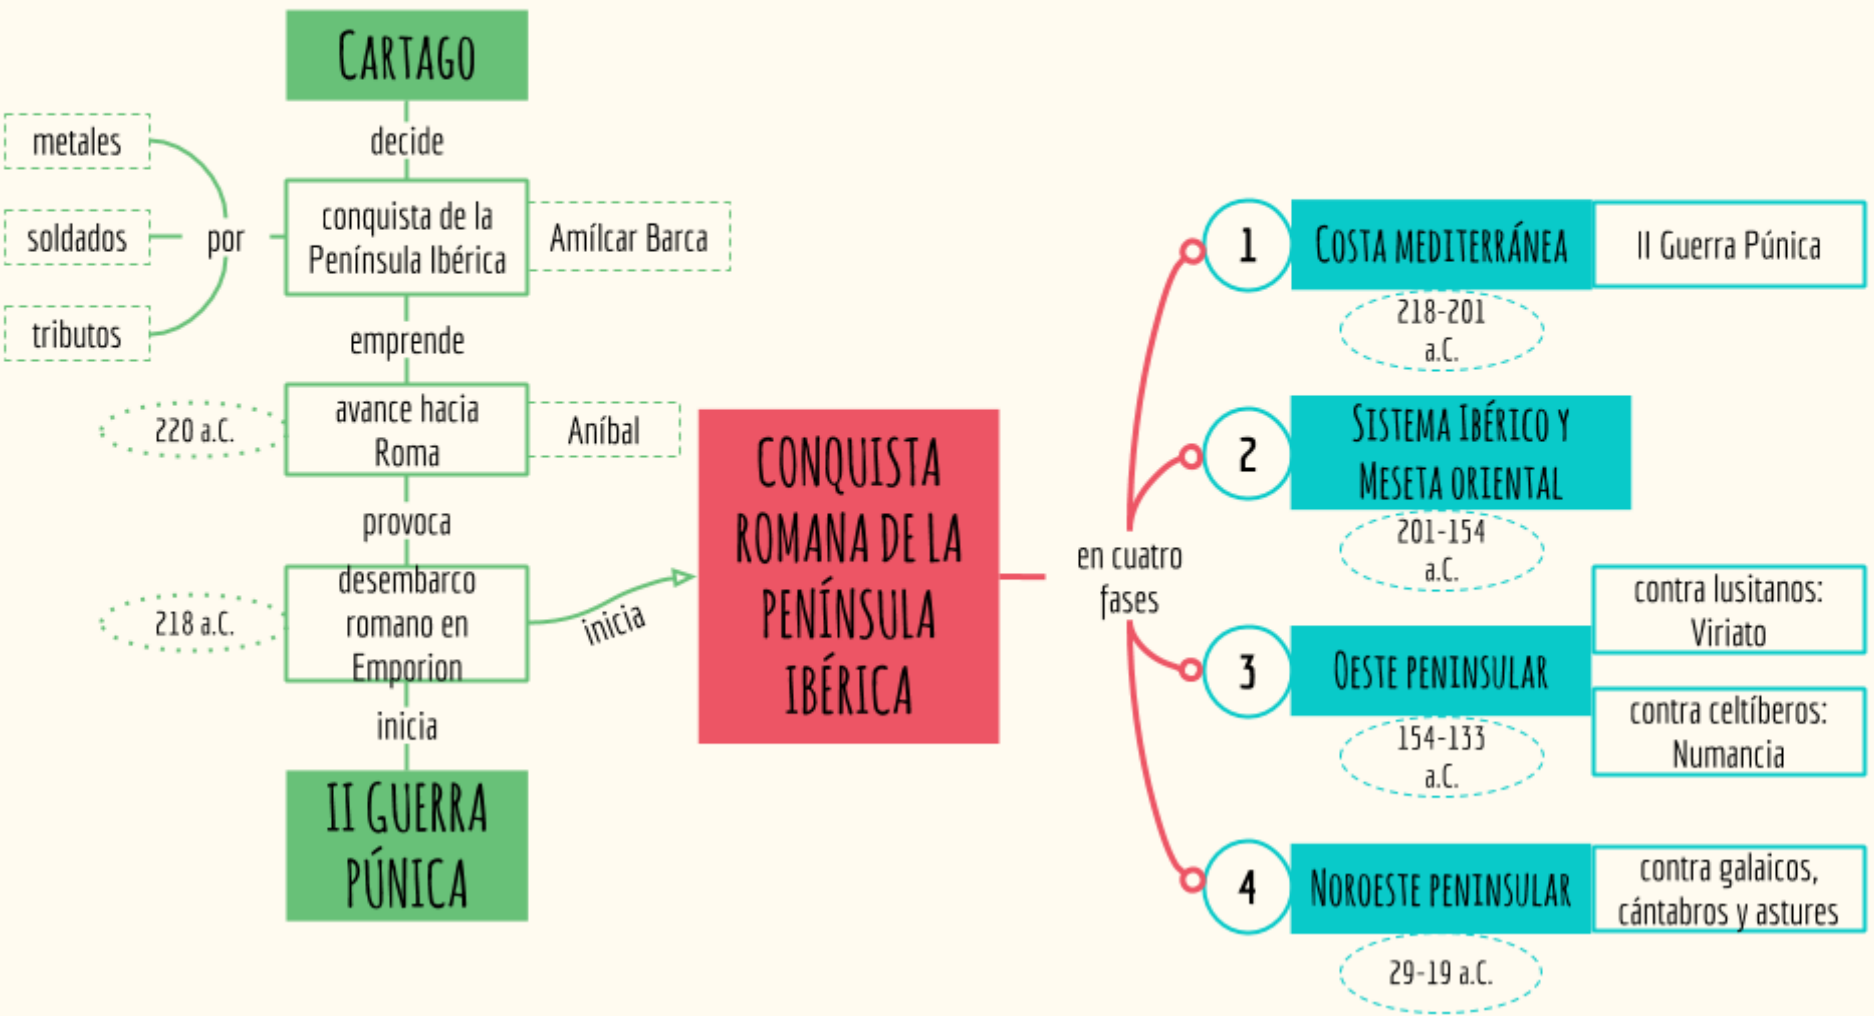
CARTAGO

decide

metales

soldados

tributos

por

conquista de la Península Ibérica

Amílcar Barca

emprende

220 a.C.

avance hacia Roma

Aníbal

provoca

218 a.C.

desembarco romano en Emporion

inicia

inicia

II GUERRA PÚNICA

CONQUISTA ROMANA DE LA PENÍNSULA IBÉRICA

en cuatro fases

1

COSTA MEDITERRÁNEA

II Guerra Púnica

218-201 a.C.

2

SISTEMA IBÉRICO Y MESETA ORIENTAL

201-154 a.C.

3

OESTE PENINSULAR

contra lusitanos: Viriato

contra celtíberos: Numancia

154-133 a.C.

4

NOROESTE PENINSULAR

contra galaicos, cántabros y astures

29-19 a.C.